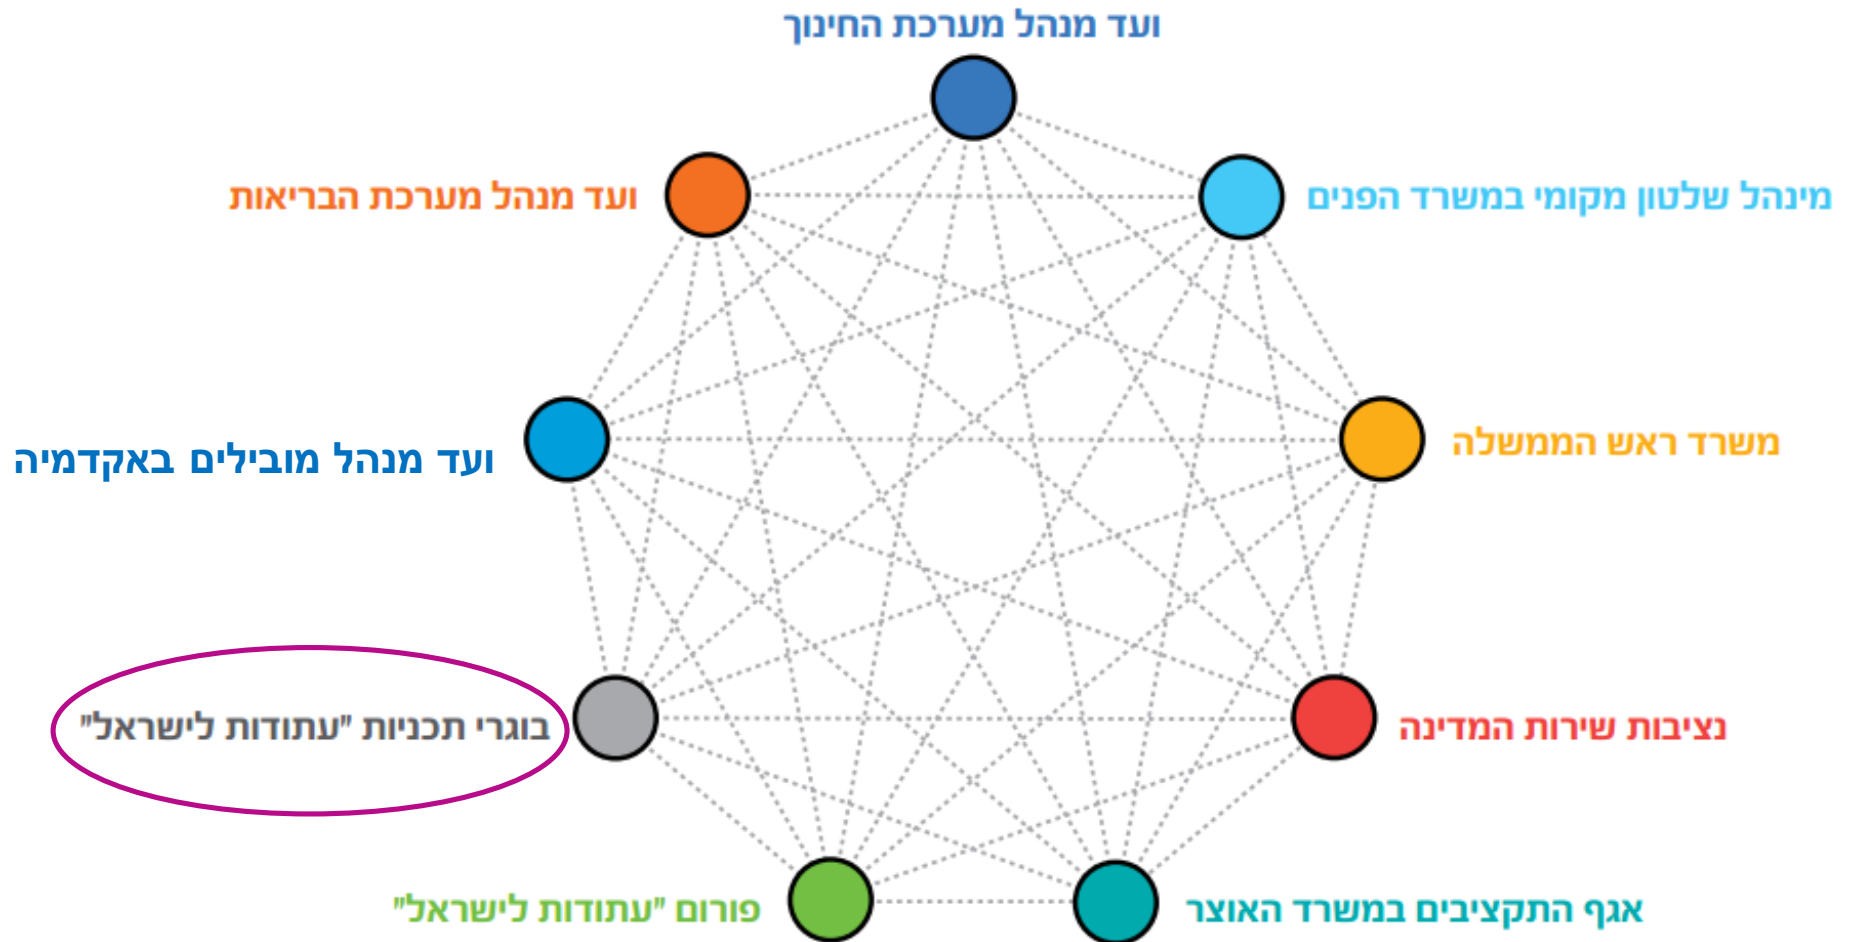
ועד מנהל מערכת החינוך

ועד מנהל מערכת הבריאות

מינהל שלטון מקומי במשרד הפנים

ועד מנהל מובילים באקדמיה

משרד ראש הממשלה

בוגרי תכניות "עתודות לישראל"

נציבות שירות המדינה

פורום "עתודות לישראל"

אגף התקציבים במשרד האוצר